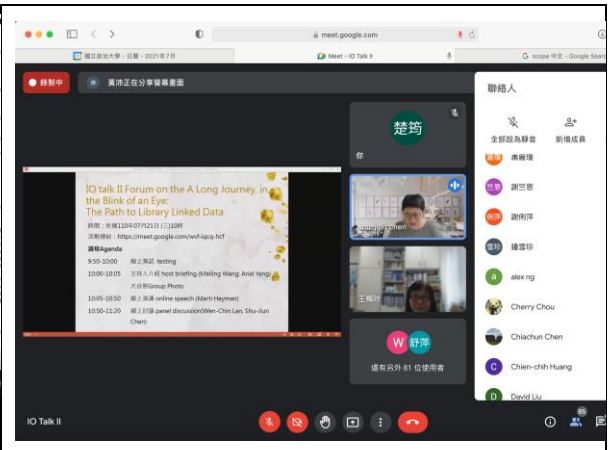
meet.google.com

國立政治大學 - 日曆 - 2021年7月

Meet - IO Talk II

scope 中文 - Google Search

錄製中

黃沛正在分享螢幕畫面

IO talk II Forum on The A Long Journey, in the Blink of an Eye: The Path to Library Linked Data

時間：民國110年07月21日 (三)10時

活動連結：https://meet.google.com/wvf-iqcq-hcf

議程Agenda

9:50-10:00 線上測試 testing

10:00-10:05 主持人介紹 host briefing (Meiling Wang; Ariel Yang) 大合照Group Photo

10:05-10:50 線上演講 online speech (Marit Heyman)

10:50-11:20 線上討論 panel discussion(Wen-Chin Lan, Shu-Jiun Chen)

楚筠

你

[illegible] Chen

王梅玲

W 舒萍

還有另外 81 位使用者

聯絡人

全部設為靜音

新增成員

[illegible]

謝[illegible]

謝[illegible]

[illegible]

alex ng

Cherry Chou

Chiachun Chen

Chien-chih Huang

David Liu

IO Talk II

85